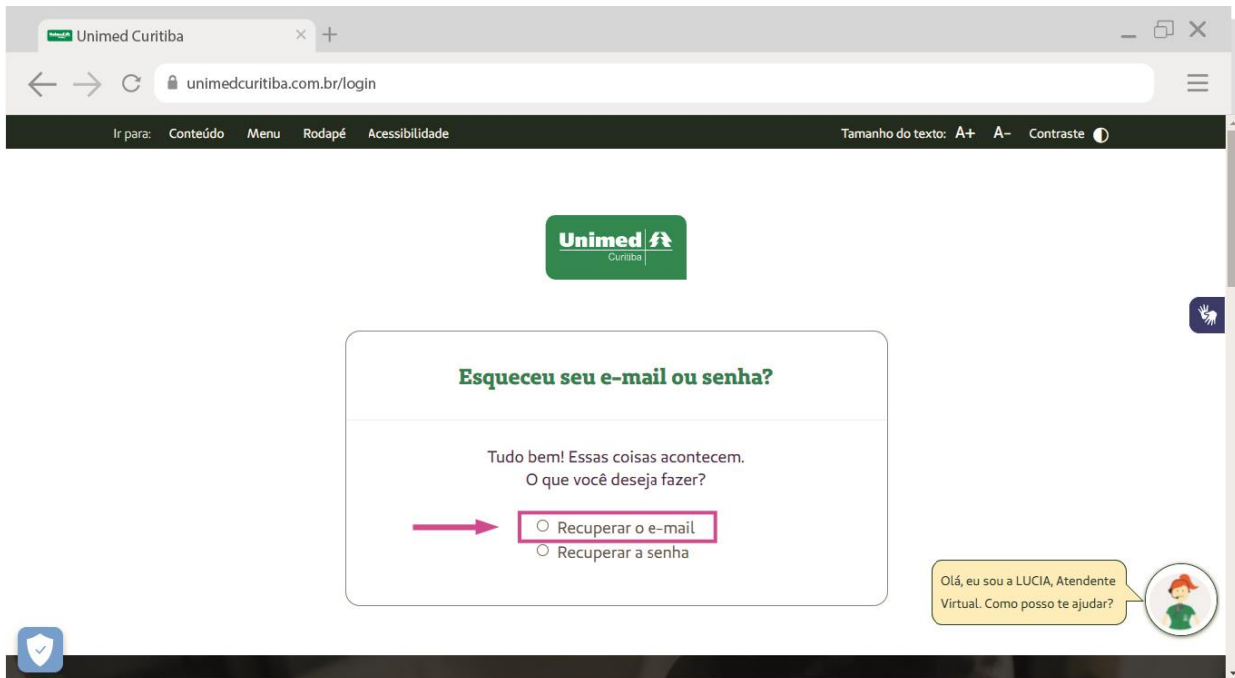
Unimed Curitiba

unimedcuritiba.com.br/login

Ir para: Conteúdo Menu Rodapé Acessibilidade

Tamanho do texto: A+ A- Contraste

Unimed
Curitiba

Esqueceu seu e-mail ou senha?

Tudo bem! Essas coisas acontecem.
O que você deseja fazer?

Recuperar o e-mail
Recuperar a senha

Olá, eu sou a LUCIA, Atendente Virtual. Como posso te ajudar?